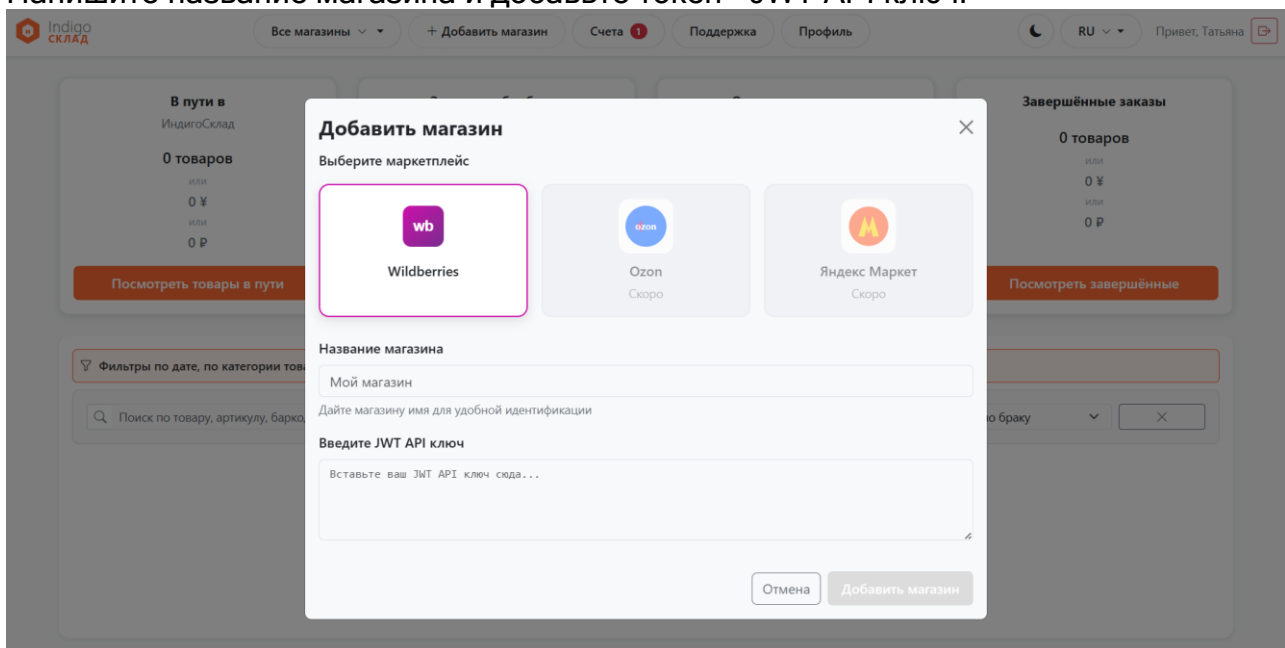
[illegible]

Indigo СКЛАД

Все магазины

+ Добавить магазин

Счета 1

Поддержка

Профиль

RU

Привет, Татьяна

В пути в ИндигоСклад

0 товаров

или

0 ¥

или

0 ₽

Посмотреть товары в пути

Завершённые заказы

0 товаров

или

0 ¥

или

0 ₽

Посмотреть завершённые

Фильтры по дате, по категории тов

Поиск по товару, артикулу, барко

по браку

Добавить магазин

Выберите маркетплейс

wb

Wildberries

ozon

Ozon

Скоро

Яндекс Маркет

Скоро

Название магазина

Мой магазин

Дайте магазину имя для удобной идентификации

Введите JWT API ключ

Вставьте ваш JWT API ключ сюда...

Отмена

Добавить магазин